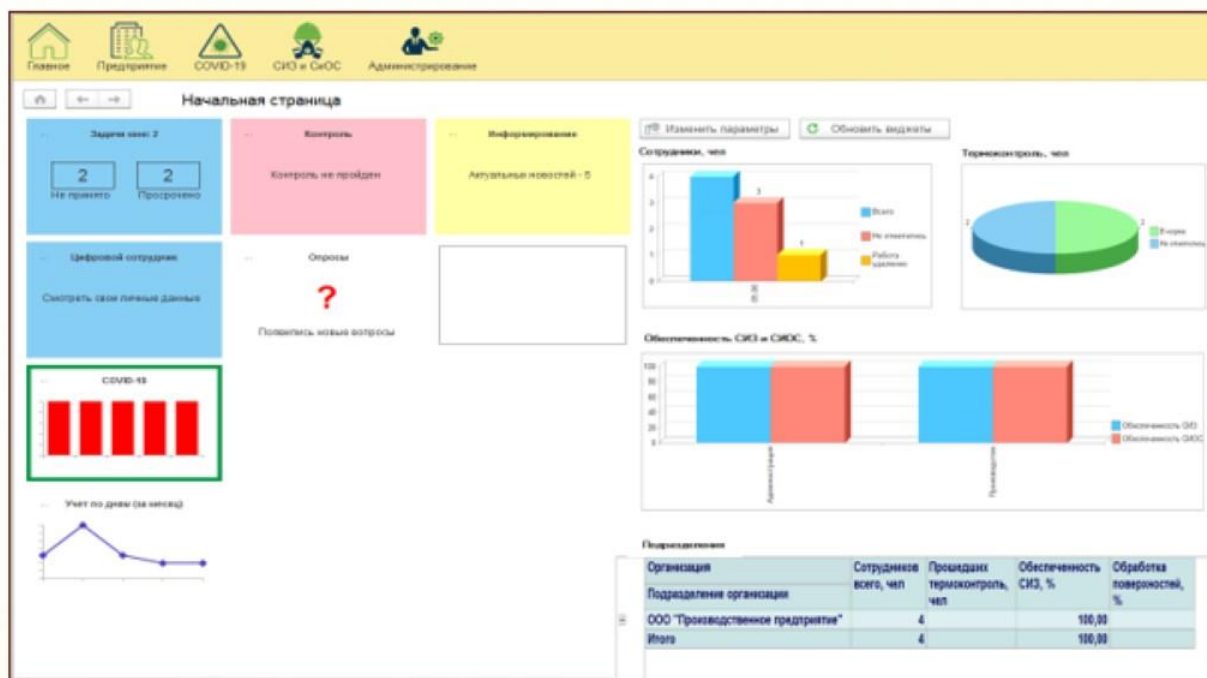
Главное Предприятие COVID-19 СИЗ и СиОС Администрирование

Начальная страница

Задачи мне: 2
2 Не принято
2 Просрочено

Контроль
Контроль не пройден

Информирование
Актуальных новостей - 5

Изменить параметры
Обновить виджеты

Сотрудники, чел
4
3
2
1
0
3
1
Всего
Не отметились
Работа удаленно

Термоконтроль, чел
2
2
В норме
Не отметились

Цифровой сотрудник
Смотреть свои личные данные

Опросы
?
Появились новые вопросы

COVID-19

Обеспеченность СИЗ и СИОС, %
100
80
60
40
20
0
Администрация
Производство
Обеспеченность СИЗ
Обеспеченность СИОС

Учет по дням (за месяц)

Подразделения

| Организация / Подразделение организации | Сотрудников всего, чел | Прошедших термоконтроль, чел | Обеспеченность СИЗ, % | Обработка поверхностей, % |
|---|---|---|---|---|
| ООО "Производственное предприятие" | 4 | | 100,00 | |
| Итого | 4 | | 100,00 | |